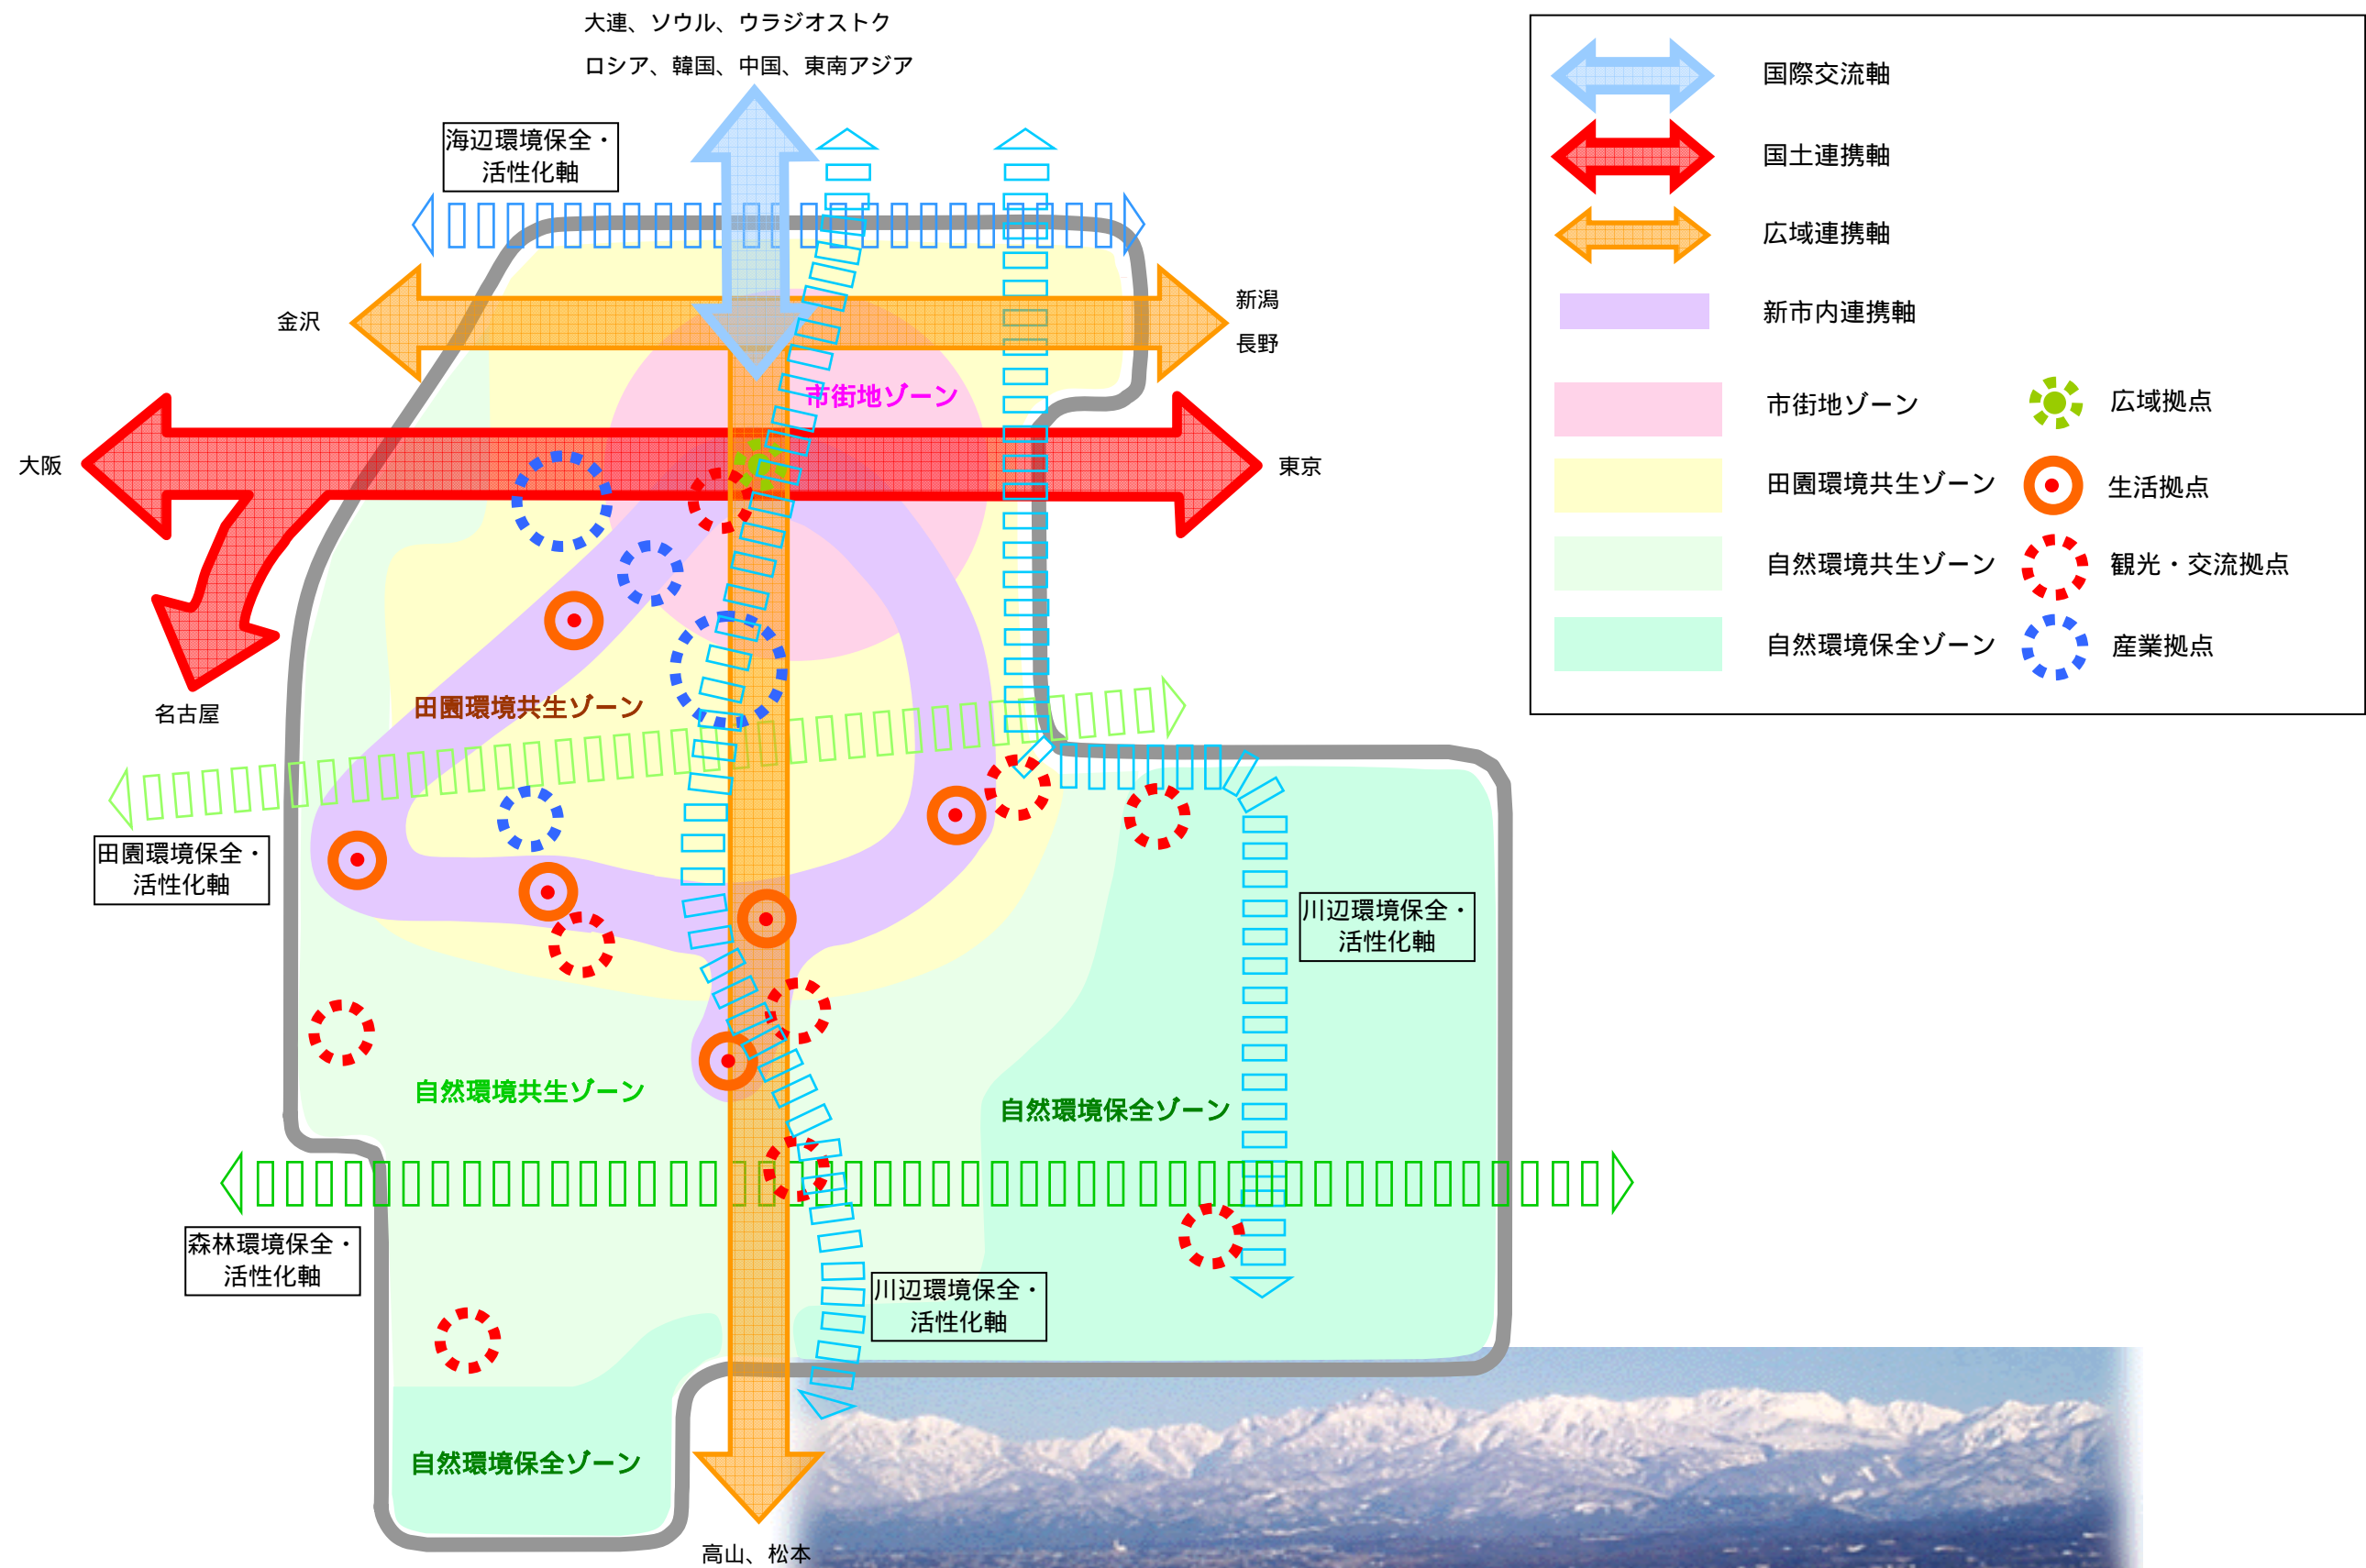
大連、ソウル、ウラジオストク

ロシア、韓国、中国、東南アジア

海辺環境保全・活性化軸

国際交流軸

国土連携軸

広域連携軸

新市内連携軸

市街地ゾーン

広域拠点

田園環境共生ゾーン

生活拠点

自然環境共生ゾーン

観光・交流拠点

自然環境保全ゾーン

産業拠点

金沢

新潟

長野

市街地ゾーン

大阪

東京

名古屋

田園環境共生ゾーン

田園環境保全・活性化軸

川辺環境保全・活性化軸

自然環境共生ゾーン

自然環境保全ゾーン

森林環境保全・活性化軸

川辺環境保全・活性化軸

自然環境保全ゾーン

高山、松本